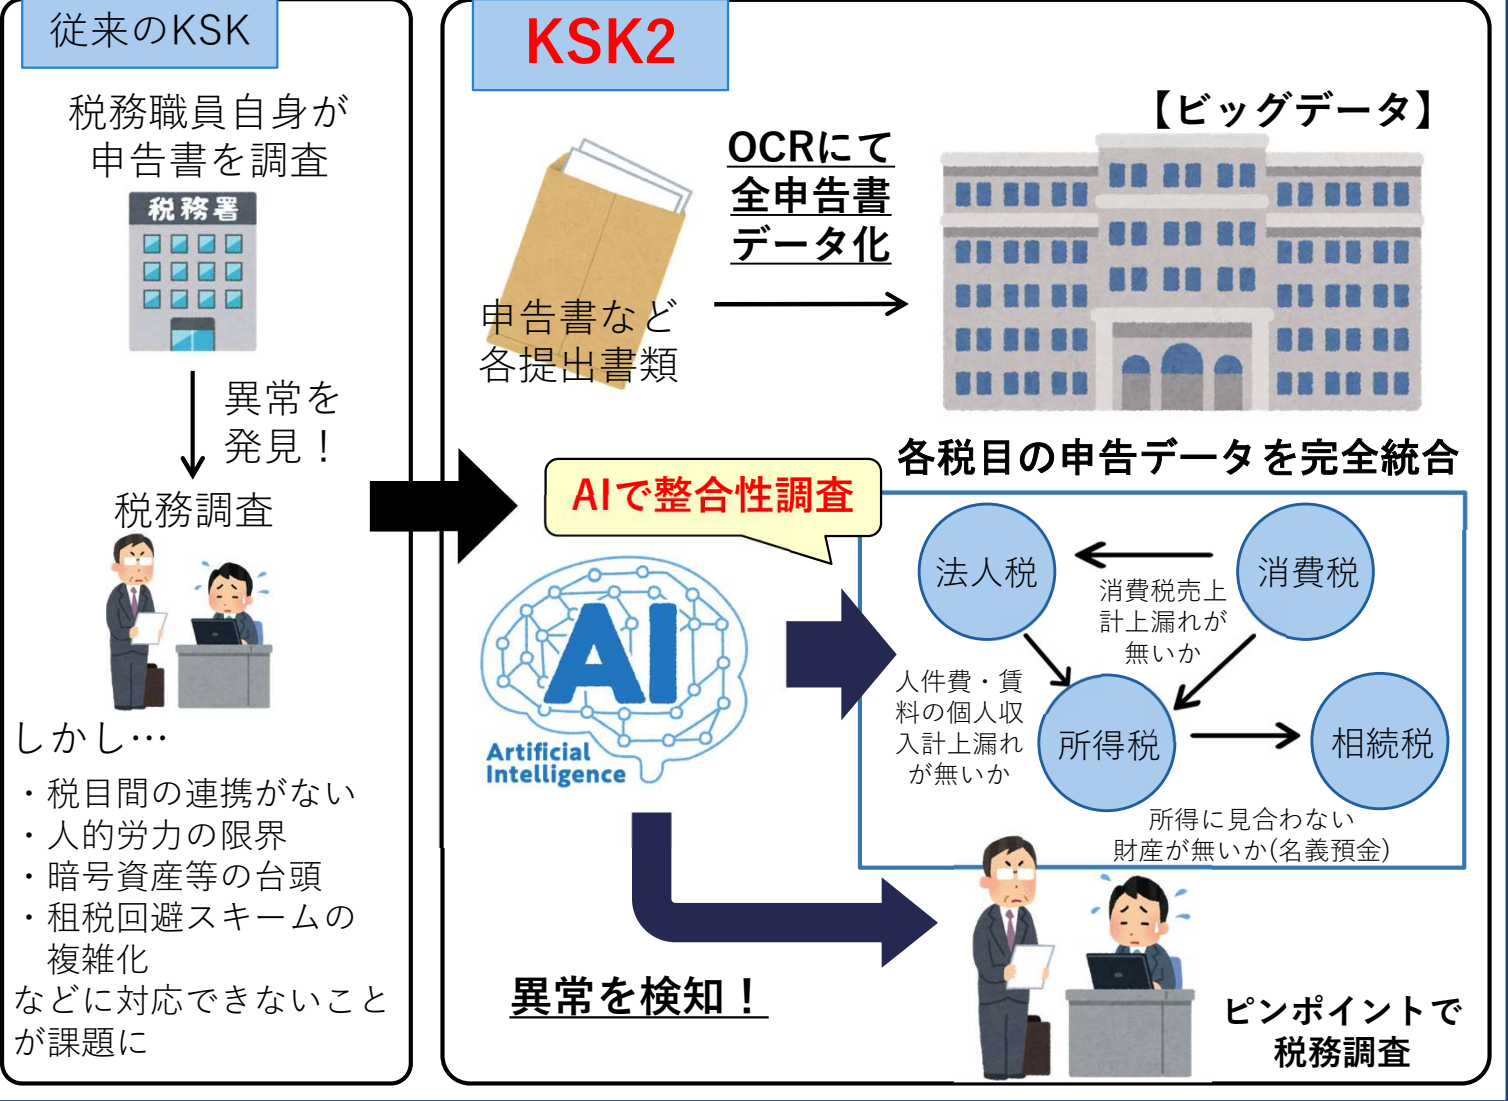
従来のKSK

税務職員自身が申告書を調査

税務署

異常を発見！

税務調査

しかし…

・税目間の連携がない
・人的労力の限界
・暗号資産等の台頭
・租税回避スキームの複雑化
などに対応できないことが課題に

KSK2

OCRにて全申告書データ化

申告書など各提出書類

【ビッグデータ】

各税目の申告データを完全統合

AIで整合性調査

Artificial Intelligence

法人税

消費税

消費税売上計上漏れが無いか

人件費・賃料の個人収入計上漏れが無いか

所得税

相続税

所得に見合わない財産が無いか(名義預金)

異常を検知！

ピンポイントで税務調査